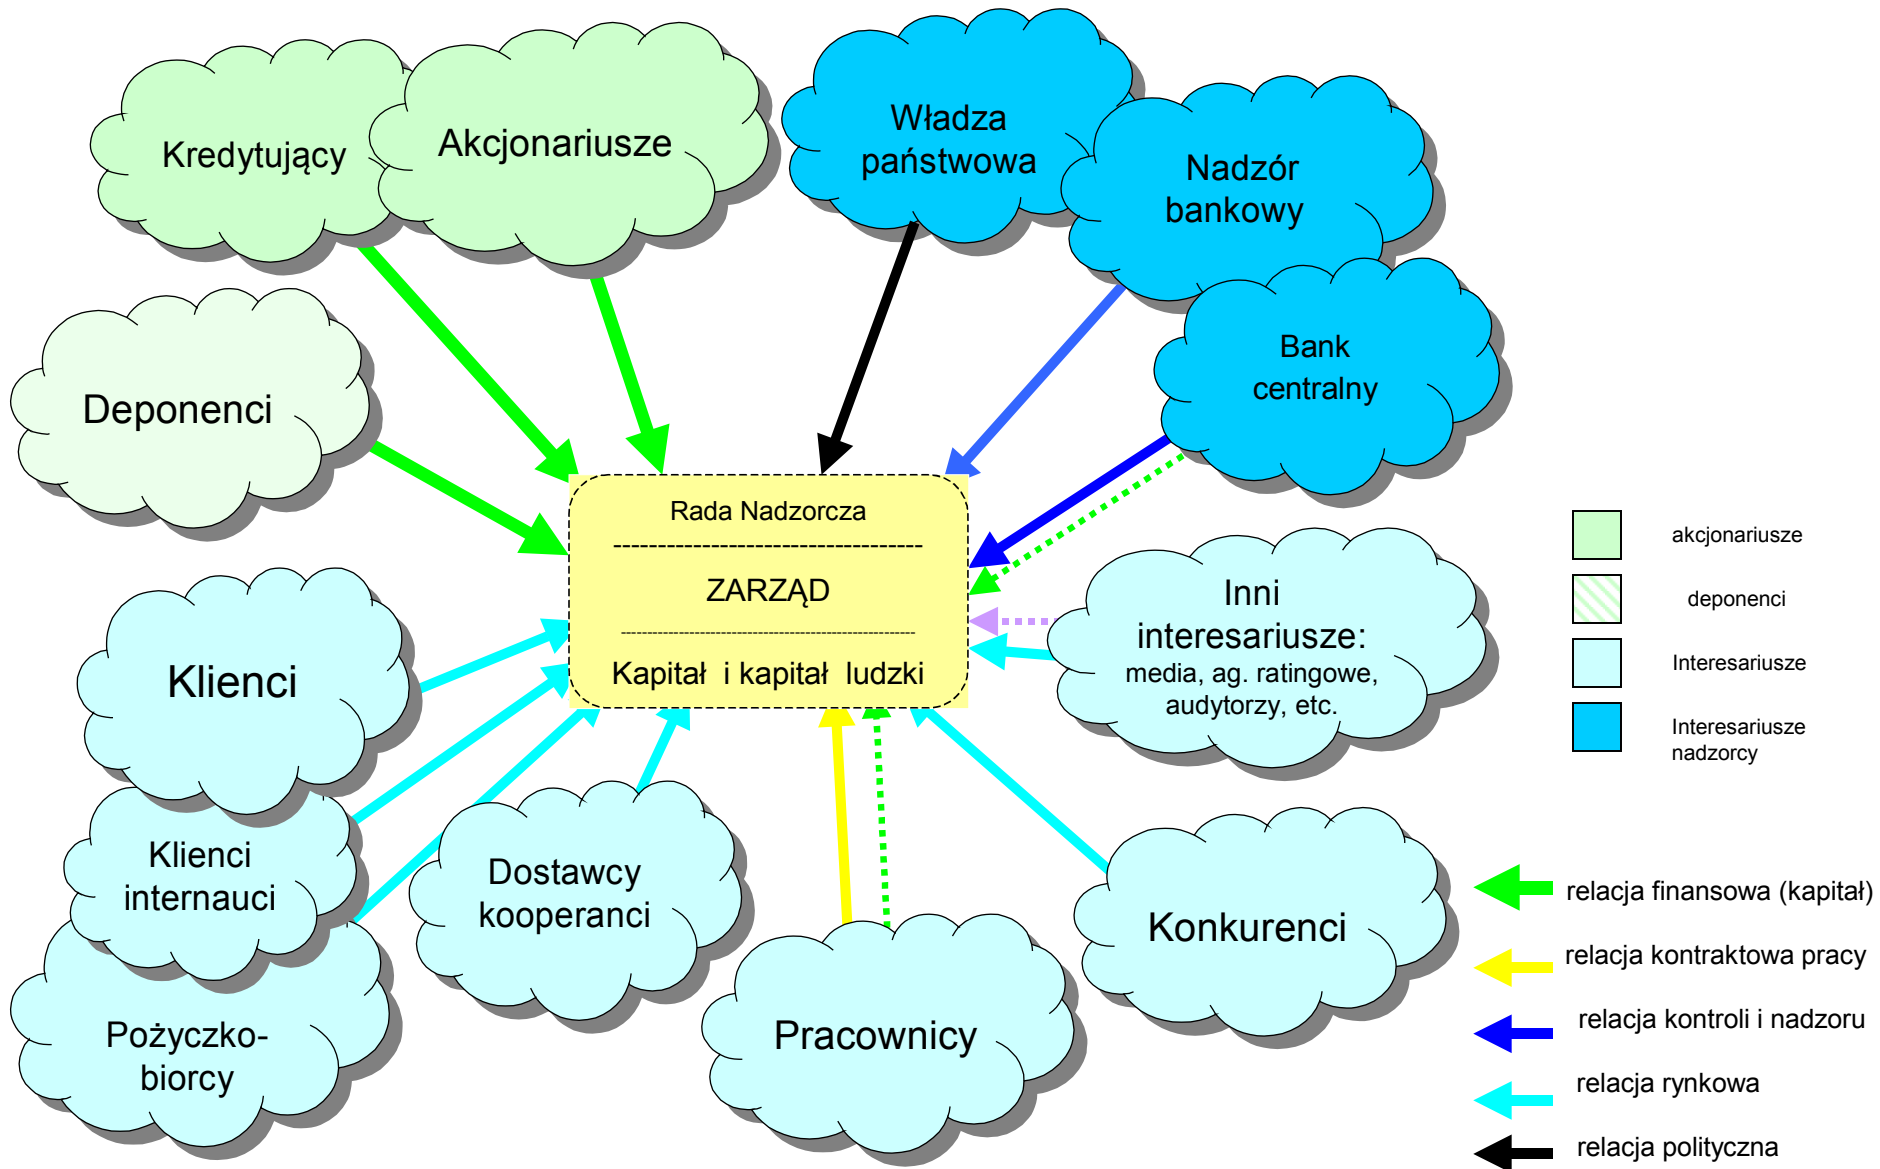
Kredytujący

Akcjonariusze

Władza państwowa

Nadzór bankowy

Bank centralny

Deponenci

Rada Nadzorcza

ZARZĄD

Kapitał i kapitał ludzki

Inni interesariusze: media, ag. ratingowe, audytorzy, etc.

Klienci

Klienci internauci

Pożyczkobiorcy

Dostawcy kooperanci

Pracownicy

Konkurenci

akcjonariusze

deponenci

Interesariusze

Interesariusze nadzorcy

relacja finansowa (kapitał)

relacja kontraktowa pracy

relacja kontroli i nadzoru

relacja rynkowa

relacja polityczna